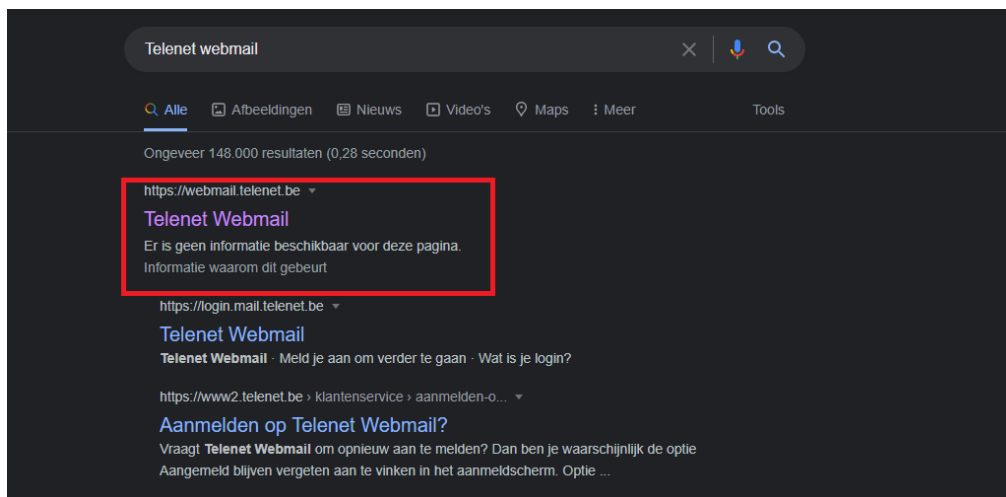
Telenet webmail

Alle Afbeeldingen Nieuws Video's Maps Meer Tools

Ongeveer 148.000 resultaten (0,28 seconden)

https://webmail.telenet.be
Telenet Webmail
Er is geen informatie beschikbaar voor deze pagina.
Informatie waarom dit gebeurt

https://login.mail.telenet.be
Telenet Webmail
Telenet Webmail · Meld je aan om verder te gaan · Wat is je login?

https://www2.telenet.be › klantenservice › aanmelden-o...
Aanmelden op Telenet Webmail?
Vraagt Telenet Webmail om opnieuw aan te melden? Dan ben je waarschijnlijk de optie Aangemeld blijven vergeten aan te vinken in het aanmeldscherm. Optie ...